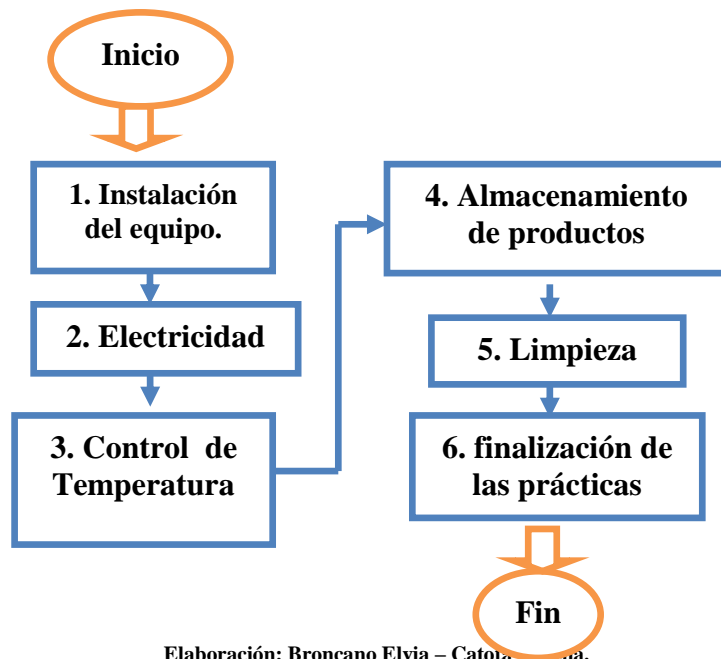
Inicio

1. Instalación del equipo.

2. Electricidad

3. Control de Temperatura

4. Almacenamiento de productos

5. Limpieza

6. finalización de las prácticas

Fin

Elaboración: Broncano Elvia – Catota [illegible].